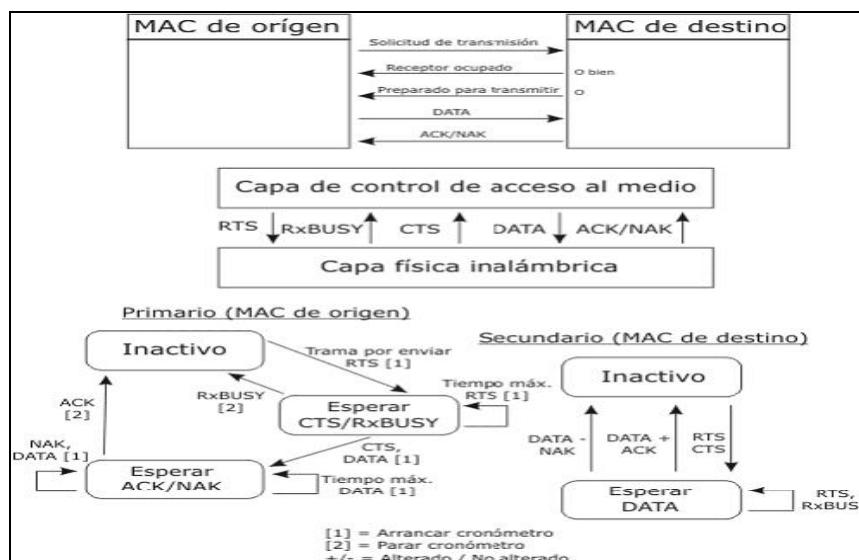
MAC de orígen

MAC de destino

Solicitud de transmisión

Receptor ocupado

O bien

Preparado para transmitir

O

DATA

ACK/NAK

Capa de control de acceso al medio

RTS

RxBUSY

CTS

DATA

ACK/NAK

Capa física inalámbrica

Primario (MAC de origen)

Inactivo

Trama por enviar RTS [1]

Tiempo máx. RTS [1]

RxBUSY [2]

ACK [2]

Esperar CTS/RxBUSY

NAK, DATA [1]

CTS, DATA [1]

Esperar ACK/NAK

Tiempo máx. DATA [1]

Secundario (MAC de destino)

Inactivo

DATA - NAK

DATA + ACK

RTS CTS

Esperar DATA

RTS, RxBUS

[1] = Arrancar cronómetro
[2] = Parar cronómetro
+/- = Alterado / No alterado